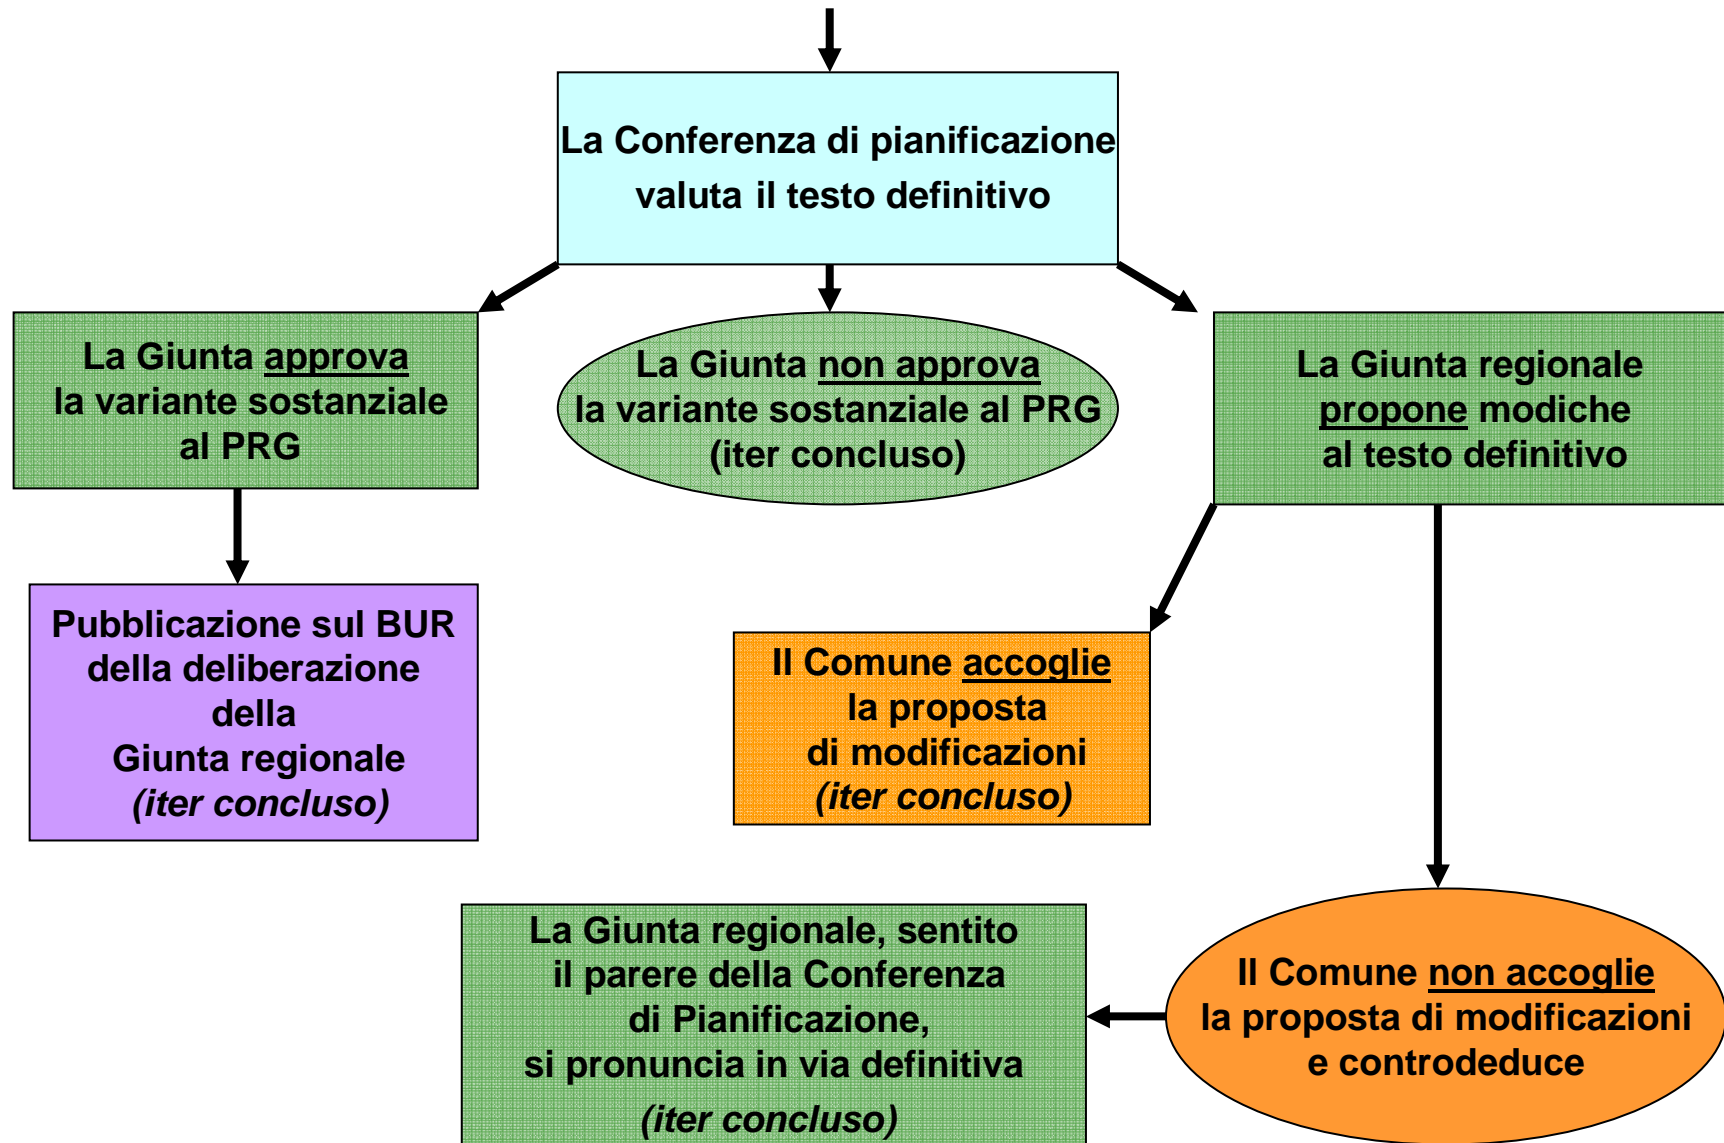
La Conferenza di pianificazione valuta il testo definitivo

La Giunta approva la variante sostanziale al PRG

La Giunta non approva la variante sostanziale al PRG (iter concluso)

La Giunta regionale propone modiche al testo definitivo

Pubblicazione sul BUR della deliberazione della Giunta regionale (iter concluso)

Il Comune accoglie la proposta di modificazioni (iter concluso)

La Giunta regionale, sentito il parere della Conferenza di Pianificazione, si pronuncia in via definitiva (iter concluso)

Il Comune non accoglie la proposta di modificazioni e controdeduce